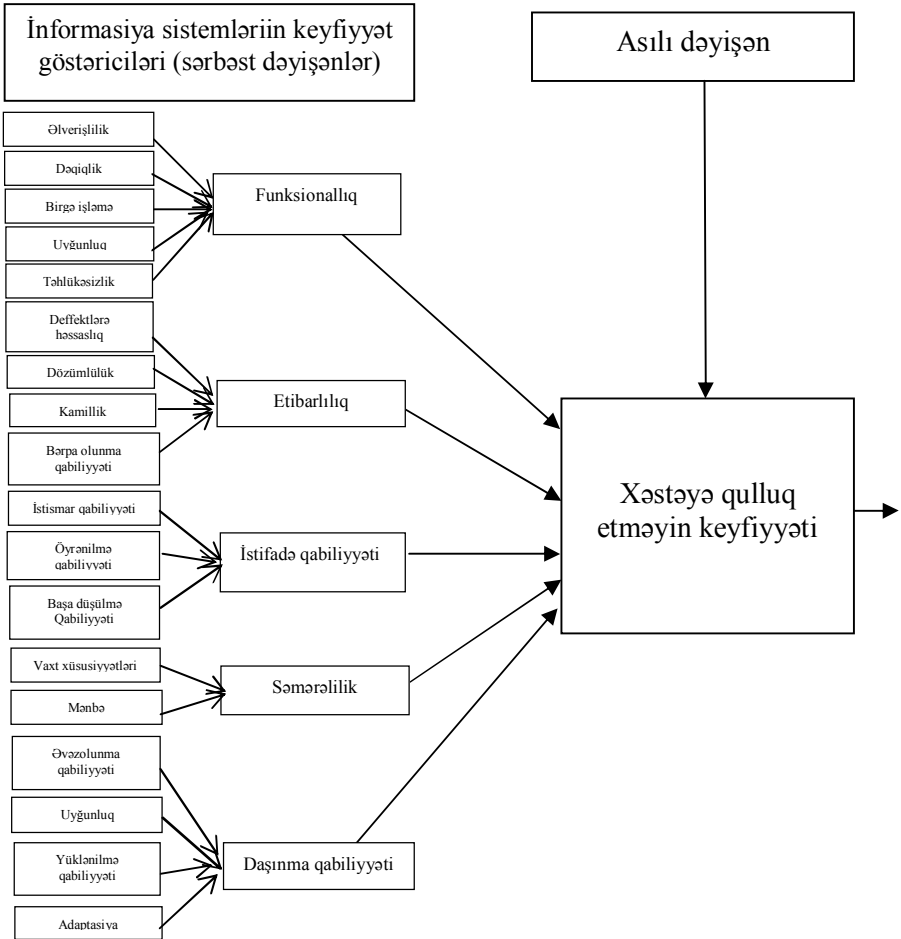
İnformasiya sistemləriin keyfiyyət göstəriciləri (sərbəst dəyişənlər)

Asılı dəyişən

Əlverişlilik

Dəqiqlik

Birgə işləmə

Uyğunluq

Təhlükəsizlik

Funksionallıq

Deffektlərə həssaslıq

Dözümlülük

Kamillik

Bərpa olunma qabiliyyəti

Etibarlılıq

İstismar qabiliyyəti

Öyrənilmə qabiliyyəti

Başa düşülmə Qabiliyyəti

İstifadə qabiliyyəti

Xəstəyə qulluq etməyin keyfiyyəti

Vaxt xüsusiyyətləri

Mənbə

Səmərəlilik

Əvəzolunma qabiliyyəti

Uyğunluq

Yüklənilmə qabiliyyəti

Adaptasiya

Daşınma qabiliyyəti